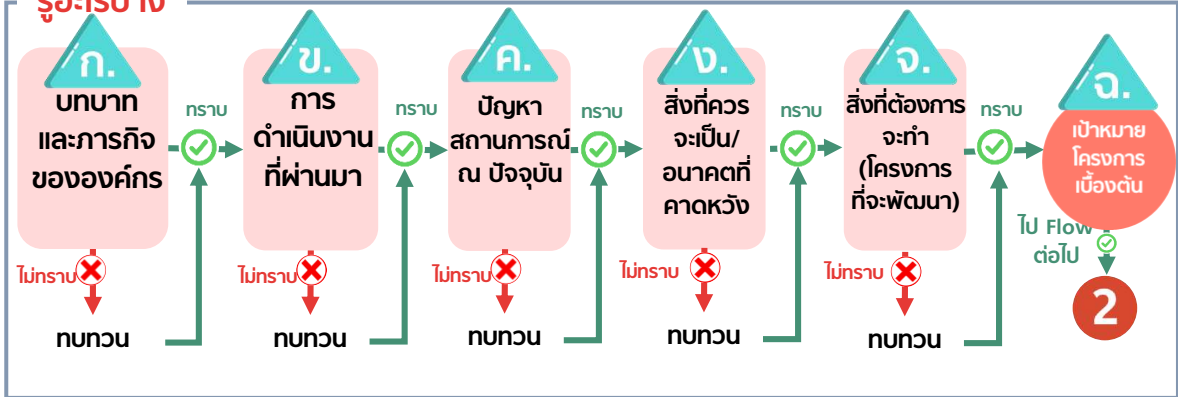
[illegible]

ก.
บทบาทและภารกิจขององค์กร

ทราบ

ไม่ทราบ

ทบทวน

ข.
การดำเนินงานที่ผ่านมา

ทราบ

ไม่ทราบ

ทบทวน

ค.
ปัญหาสถานการณ์ ณ ปัจจุบัน

ทราบ

ไม่ทราบ

ทบทวน

ง.
สิ่งที่ควรจะเป็น/อนาคตที่คาดหวัง

ทราบ

ไม่ทราบ

ทบทวน

จ.
สิ่งที่ต้องการจะทำ (โครงการที่จะพัฒนา)

ทราบ

ไม่ทราบ

ทบทวน

ฉ.
เป้าหมายโครงการเบื้องต้น

ไป Flow ต่อไป

2